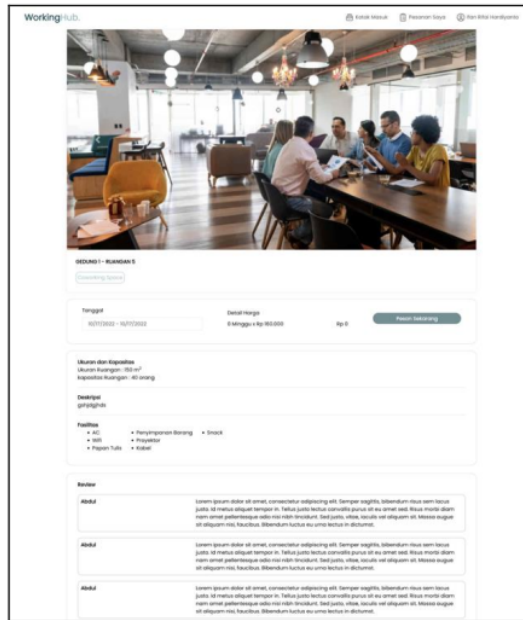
WorkingHub.

Kotak Masuk Pesanan Saya Ran Rifai Hardiyanto

GEDUNG 1 - RUANGAN 5

Coworking Space

Tanggal

15/11/2022 - 15/11/2022

Detail Harga

0 Minggu x Rp 150.000

Rp 0

Pesan Sekarang

Ukuran dan Kapasitas

Ukuran Ruangan : 150 m²

Kapasitas Ruangan : 40 orang

Deskripsi

gshjdgjhds

Fasilitas

• AC
• Wifi
• Papan Tulis
• Penyimpanan Barang
• Proyektor
• Kabel
• Snack

Review

Abdul

Lorem ipsum dolor sit amet, consectetur adipiscing elit. Semper sagittis, bibendum risus sem lacus justo. Id metus aliquet tempor in. Tellus justo lectus convallis purus sit eu amet sed. Risus morbi diam nam amet pellentesque odio nisi nibh tincidunt. Sed justo, vitae, iaculis vel aliquam sit. Massa augue sit aliquam nisl, faucibus. Bibendum luctus eu urna lectus in dictumst.

Abdul

Lorem ipsum dolor sit amet, consectetur adipiscing elit. Semper sagittis, bibendum risus sem lacus justo. Id metus aliquet tempor in. Tellus justo lectus convallis purus sit eu amet sed. Risus morbi diam nam amet pellentesque odio nisi nibh tincidunt. Sed justo, vitae, iaculis vel aliquam sit. Massa augue sit aliquam nisl, faucibus. Bibendum luctus eu urna lectus in dictumst.

Abdul

Lorem ipsum dolor sit amet, consectetur adipiscing elit. Semper sagittis, bibendum risus sem lacus justo. Id metus aliquet tempor in. Tellus justo lectus convallis purus sit eu amet sed. Risus morbi diam nam amet pellentesque odio nisi nibh tincidunt. Sed justo, vitae, iaculis vel aliquam sit. Massa augue sit aliquam nisl, faucibus. Bibendum luctus eu urna lectus in dictumst.